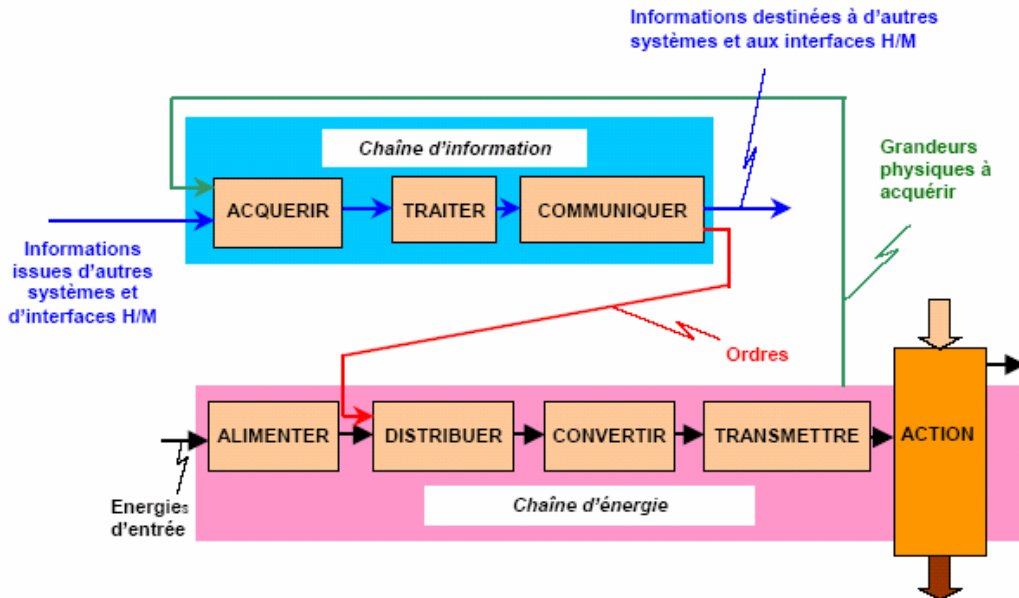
Informations destinées à d'autres systèmes et aux interfaces H/M

Chaîne d'information

ACQUERIR

TRAITER

COMMUNIQUER

Grandeurs physiques à acquérir

Informations issues d'autres systèmes et d'interfaces H/M

Ordres

ALIMENTER

DISTRIBUER

CONVERTIR

TRANSMETTRE

ACTION

Energies d'entrée

Chaîne d'énergie